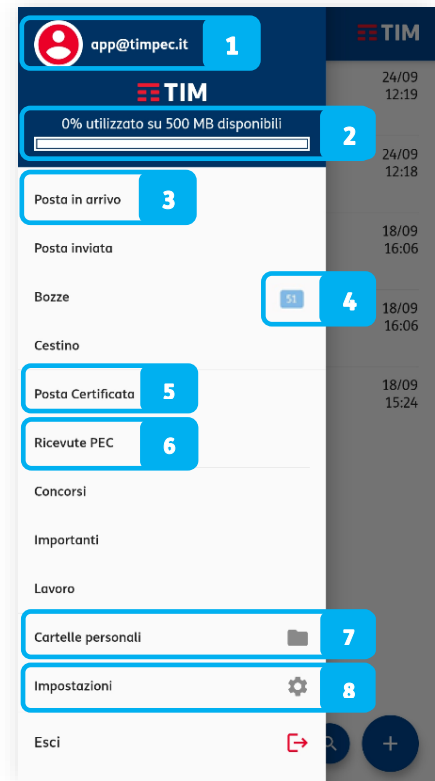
app@timpec.it
1
TIM
0% utilizzato su 500 MB disponibili
2
Posta in arrivo
3
Posta inviata
Bozze
51
4
Cestino
Posta Certificata
5
Ricevute PEC
6
Concorsi
Importanti
Lavoro
Cartelle personali
7
Impostazioni
8
Esci

TIM
24/09
12:19
24/09
12:18
18/09
16:06
18/09
16:06
18/09
15:24